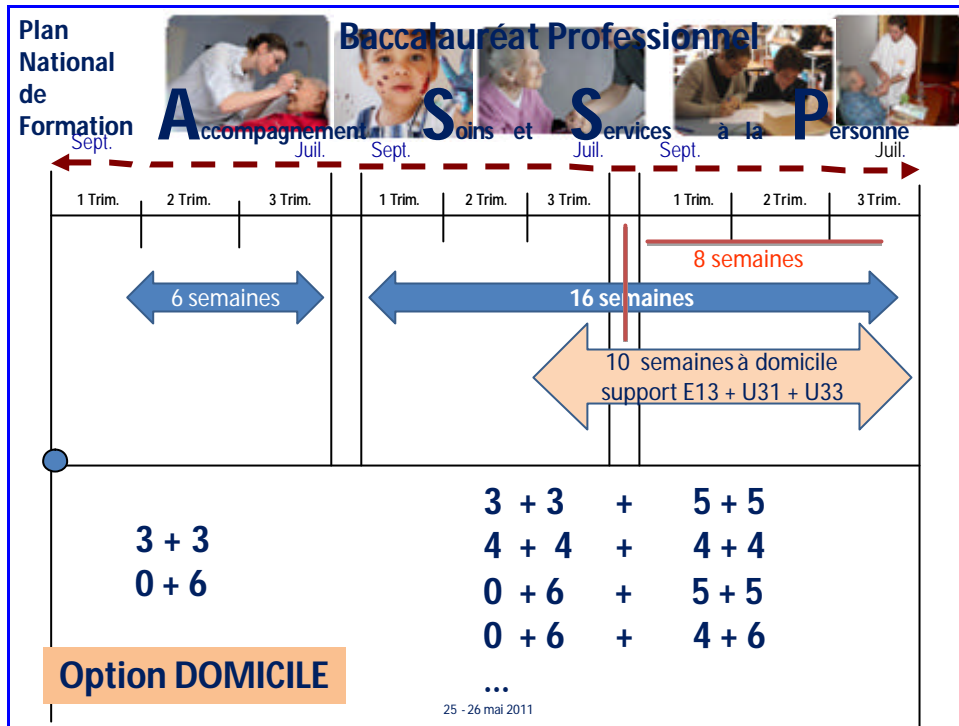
Plan National de Formation

Baccalauréat Professionnel

Accompagnement Soins et Services à la Personne

Sept. Juil. Sept. Juil. Sept. Juil.

1 Trim. 2 Trim. 3 Trim. 1 Trim. 2 Trim. 3 Trim. 1 Trim. 2 Trim. 3 Trim.

8 semaines

6 semaines

16 semaines

10 semaines à domicile support E13 + U31 + U33

3 + 3
0 + 6

3 + 3 + 5 + 5
4 + 4 + 4 + 4
0 + 6 + 5 + 5
0 + 6 + 4 + 6
...

Option DOMICILE

25 - 26 mai 2011